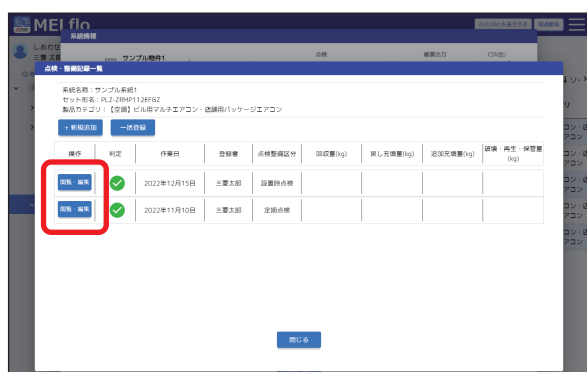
MEI flo

系統情報

しあわ
三菱 太

サンプル物件1

点検

機器出力

CSV出

点検・整備記録一覧

系統名称：サンプル系統1
セット形名：PLZ-ZRMP112EFGZ
製品カテゴリ：【空調】ビル用マルチエアコン・店舗用パッケージエアコン

＋新規追加

一括登録

| 操作 | 判定 | 作業日 | 登録者 | 点検整備区分 | 回収量(kg) | 戻し充填量(kg) | 追加充填量(kg) | 破壊・再生・保管量(kg) |
|---|---|---|---|---|---|---|---|---|
| 閲覧・編集 | ✓ | 2022年12月15日 | 三菱太郎 | 設置時点検 | | | | |
| 閲覧・編集 | ✓ | 2022年11月10日 | 三菱太郎 | 定期点検 | | | | |

閉じる